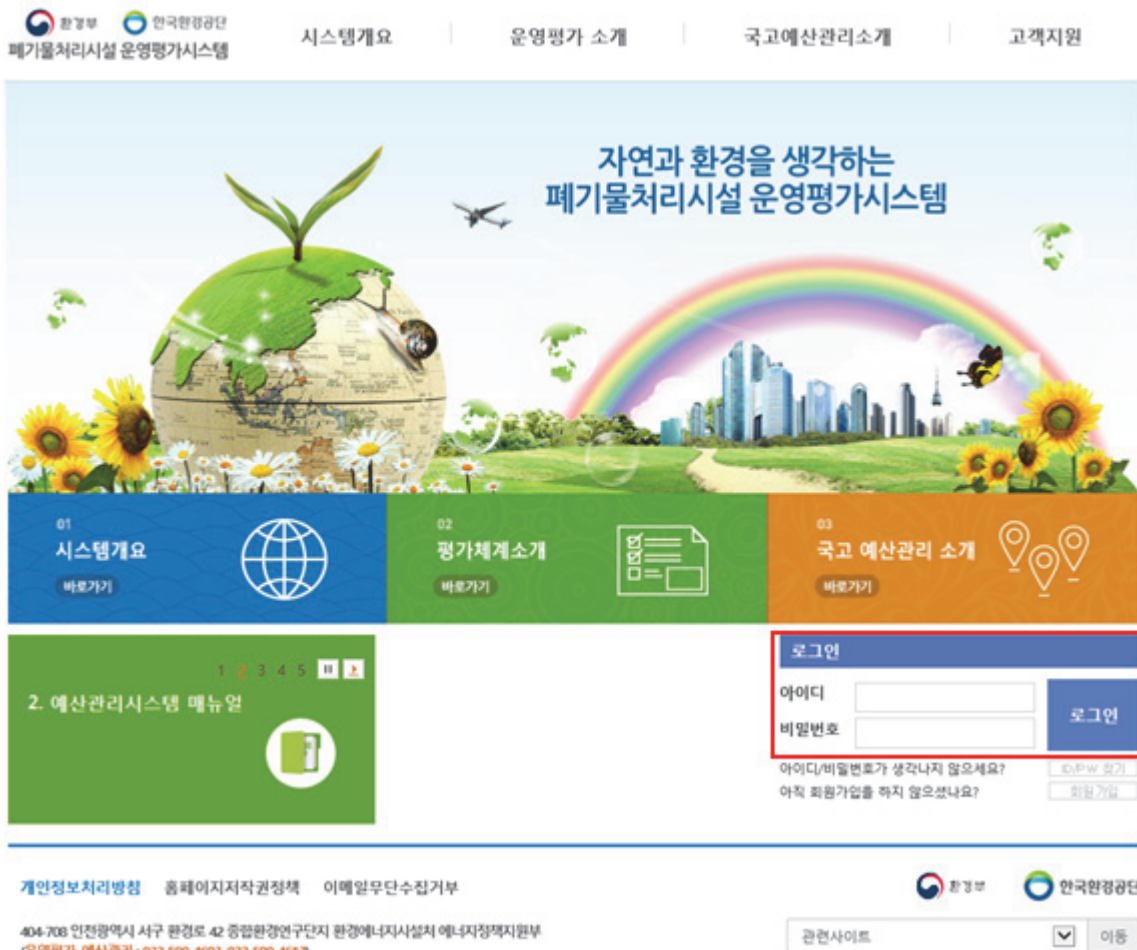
환경부 한국환경공단
폐기물처리시설 운영평가시스템

시스템개요 운영평가 소개 국고예산관리소개 고객지원

자연과 환경을 생각하는
폐기물처리시설 운영평가시스템

01
시스템개요
바로가기

02
평가체계소개
바로가기

03
국고 예산관리 소개
바로가기

1 2 3 4 5
2. 예산관리시스템 매뉴얼

로그인
아이디
비밀번호
로그인
아이디/비밀번호가 생각나지 않으세요? ID/PW 찾기
아직 회원가입을 하지 않으셨나요? 회원가입

개인정보처리방침 홈페이지저작권정책 이메일무단수집거부

환경부 한국환경공단

404-708 인천광역시 서구 환경로 42 종합환경연구단지 환경에너지시설처 에너지정책지원부
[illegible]

관련사이트 이동